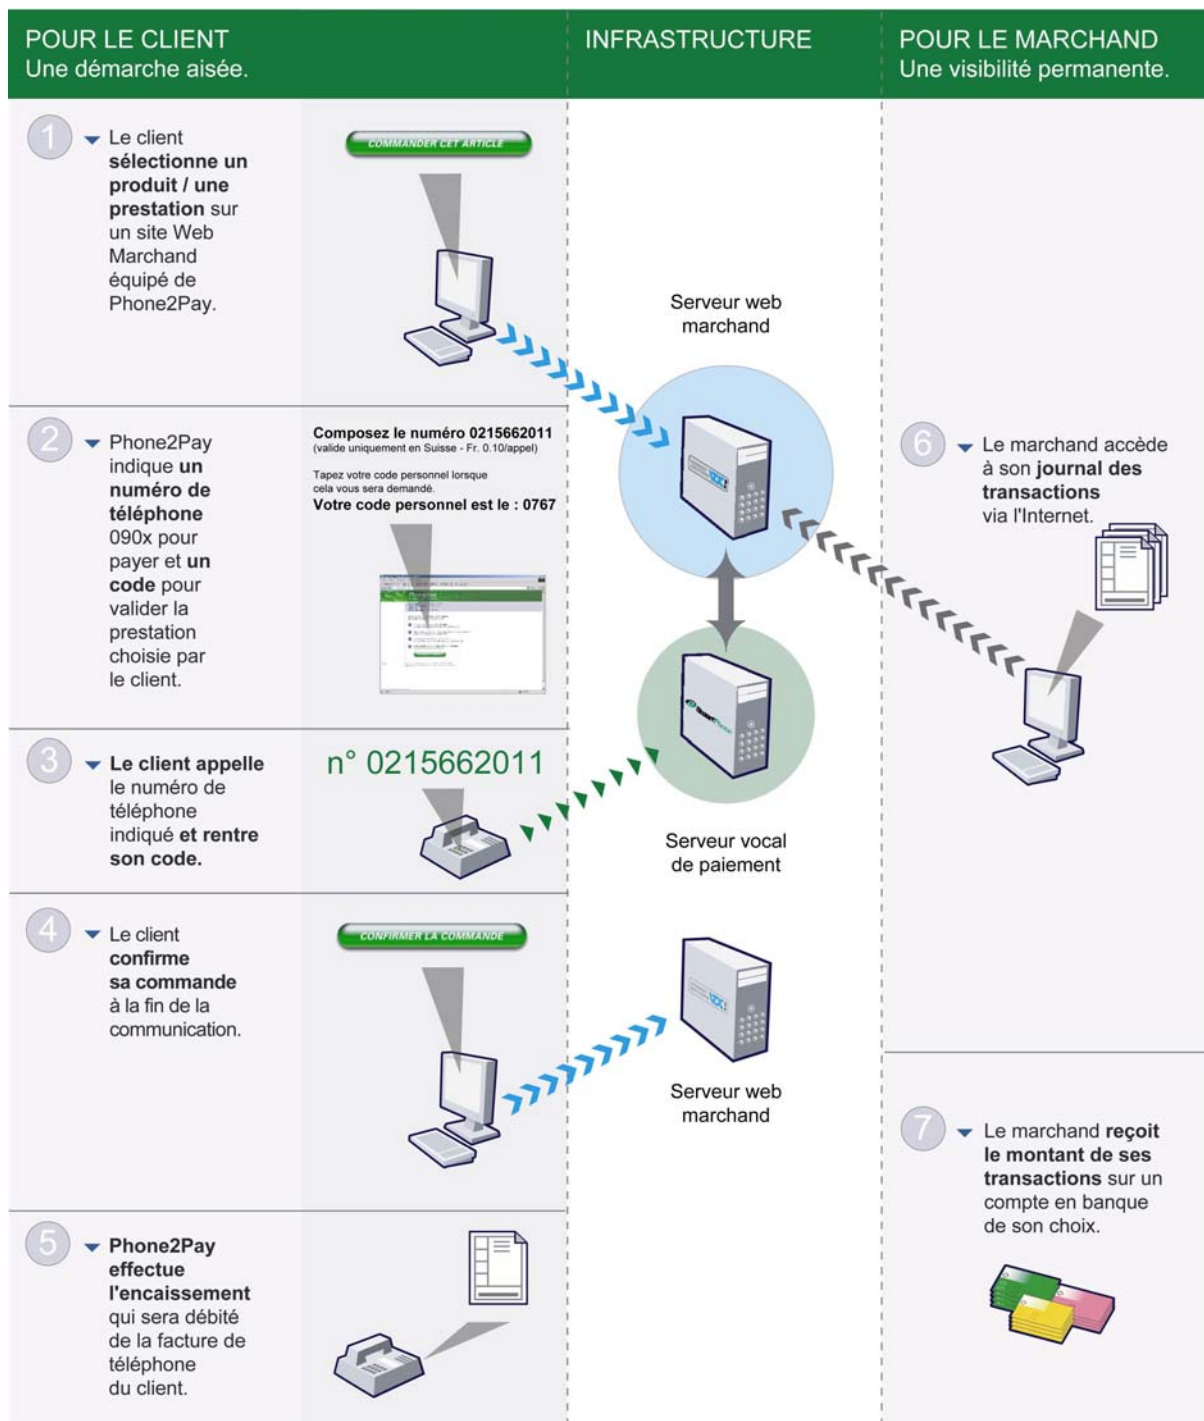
POUR LE CLIENT
Une démarche aisée.

INFRASTRUCTURE

POUR LE MARCHAND
Une visibilité permanente.

1 Le client sélectionne un produit / une prestation sur un site Web Marchand équipé de Phone2Pay.

COMMANDER CET ARTICLE

Serveur web marchand

2 Phone2Pay indique un numéro de téléphone 090x pour payer et un code pour valider la prestation choisie par le client.

Composez le numéro 0215662011
(valide uniquement en Suisse - Fr. 0.10/appel)
Tapez votre code personnel lorsque cela vous sera demandé.
Votre code personnel est le : 0767

6 Le marchand accède à son journal des transactions via l'Internet.

3 Le client appelle le numéro de téléphone indiqué et rentre son code.

n° 0215662011

Serveur vocal de paiement

4 Le client confirme sa commande à la fin de la communication.

CONFIRMER LA COMMANDE

Serveur web marchand

7 Le marchand reçoit le montant de ses transactions sur un compte en banque de son choix.

5 Phone2Pay effectue l'encaissement qui sera débité de la facture de téléphone du client.